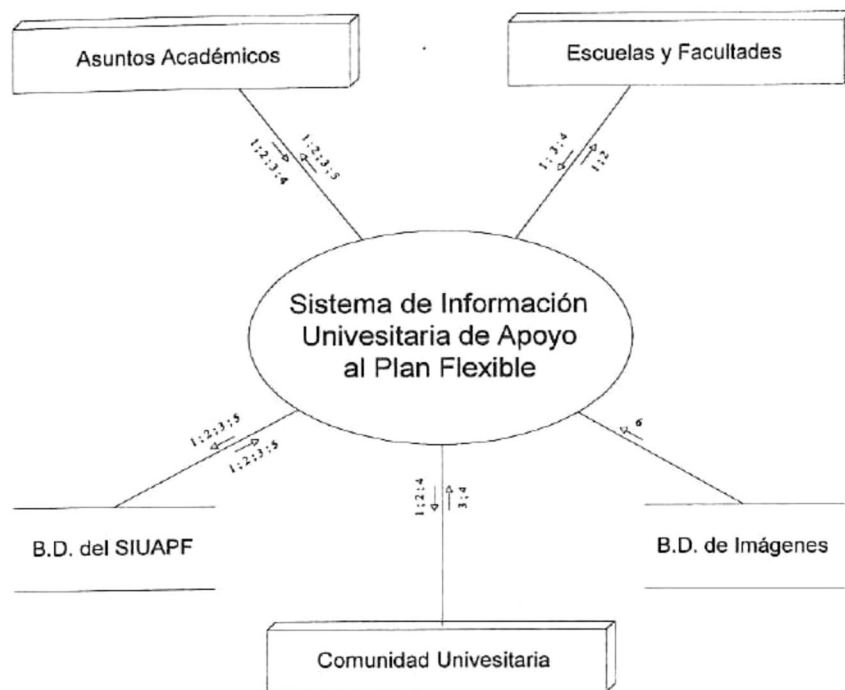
Asuntos Académicos

Escuelas y Facultades

1:2:3:4

1:2:3:5

1:3:4

1:2

Sistema de Información Univesitaria de Apoyo al Plan Flexible

1:2:3:5

1:2:3:5

6

1:2:4

3:4

B.D. del SIUAPF

B.D. de Imágenes

Comunidad Univesitaria